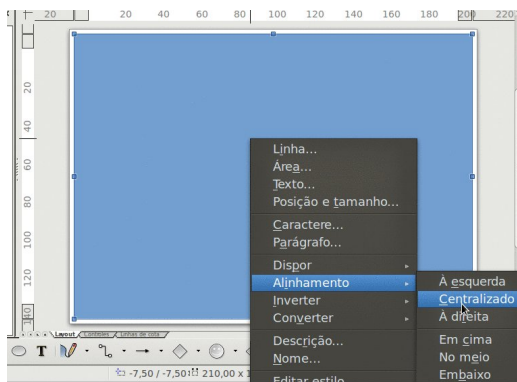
20 20 40 60 80 100 120 140 160 180 200 220

20
40
60
80
100
120
140

Linha...
Área...
Texto...
Posição e tamanho...
Caractere...
Parágrafo...
Dispor
Alinhamento
Inverter
Converter
Descrição...
Nome...
Editar estilo

À esquerda
Centralizado
À direita
Em cima
No meio
Embaixo

Layout Controles Linhas de cota

-7,50 / -7,50 210,00 x 1